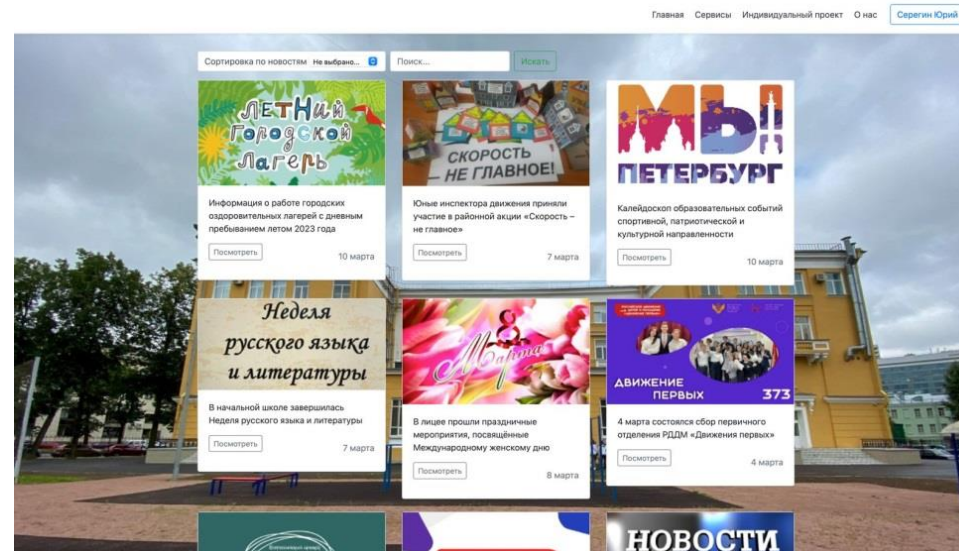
Главная Сервисы Индивидуальный проект О нас Серегин Юрий

Сортировка по новостям Не выбрано...

Поиск...

Искать

ЛЕТНИЙ Городской лагерь

Информация о работе городских оздоровительных лагерей с дневным пребыванием летом 2023 года

Посмотреть

10 марта

СКОРОСТЬ – НЕ ГЛАВНОЕ!

Юные инспектора движения приняли участие в районной акции «Скорость – не главное»

Посмотреть

7 марта

МЫ ПЕТЕРБУРГ

Калейдоскоп образовательных событий спортивной, патриотической и культурной направленности

Посмотреть

10 марта

Неделя русского языка и литературы

В начальной школе завершилась Неделя русского языка и литературы

Посмотреть

7 марта

8 марта

В лицее прошли праздничные мероприятия, посвящённые Международному женскому дню

Посмотреть

8 марта

ДВИЖЕНИЕ ПЕРВЫХ 373

4 марта состоялся сбор первичного отделения РДДМ «Движения первых»

Посмотреть

4 марта

НОВОСТИ